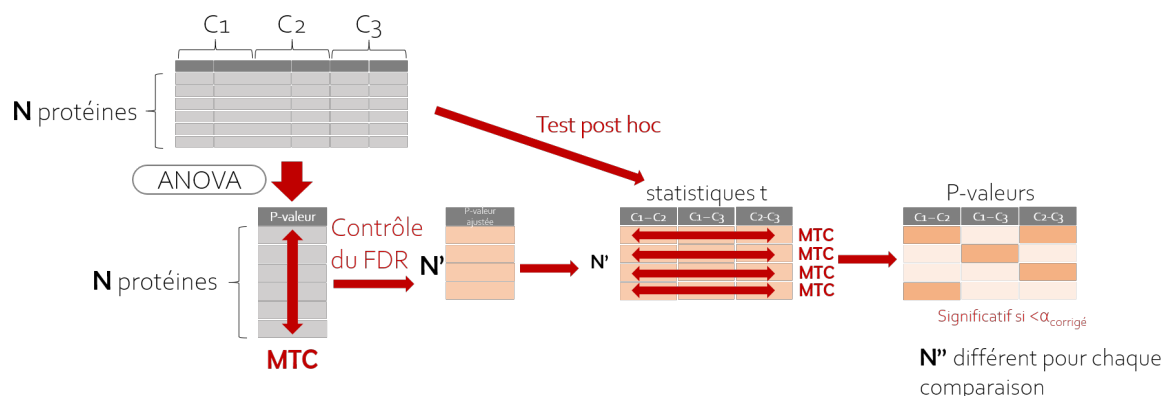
C1 C2 C3

N protéines

ANOVA

Test post hoc

P-valeur

N protéines

MTC

Contrôle du FDR

N'

P-valeur ajustée

N'

statistiques t

| C1 – C2 | C1 – C3 | C2-C3 |
|---|---|---|

MTC
MTC
MTC
MTC

P-valeurs

| C1 – C2 | C1 – C3 | C2-C3 |
|---|---|---|

Significatif si <$\alpha_{corrigé}$

N" différent pour chaque comparaison